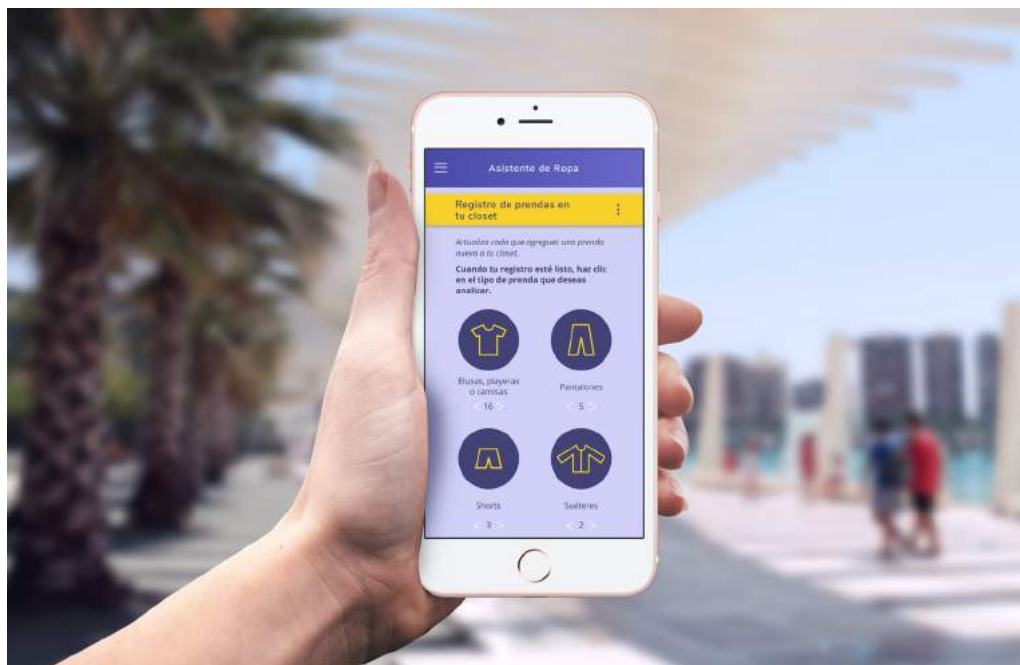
Asistente de Ropa

Registro de prendas en tu closet

Actualiza cada que agregues una prenda nueva a tu closet.

Cuando tu registro esté listo, haz clic en el tipo de prenda que deseas analizar.

Blusas, playeras o camisas
< 16 >

Pantalones
< 5 >

Shorts
< 3 >

Suéteres
< 2 >